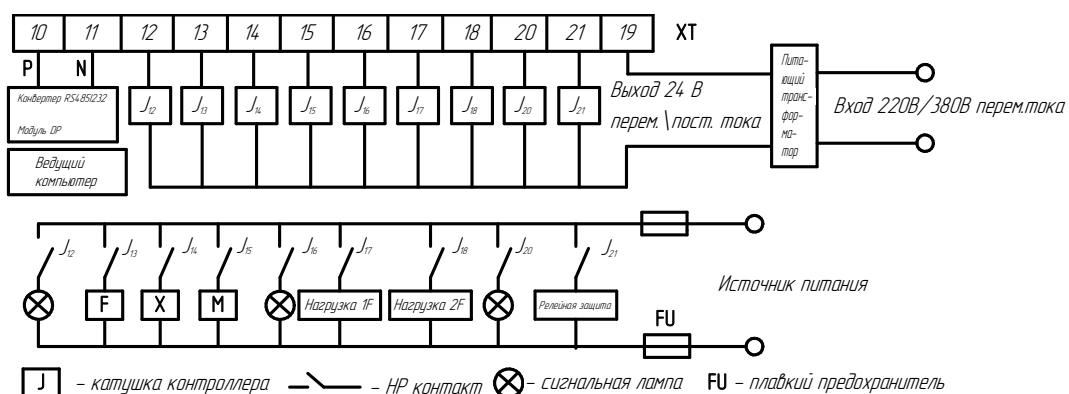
| 10 | 11 | 12 | 13 | 14 | 15 | 16 | 17 | 18 | 20 | 21 | 19 |
|---|---|---|---|---|---|---|---|---|---|---|---|

XT

P N

Конвертер RS4851232

Модуль DP

Ведущий компьютер

$J_{12}$ $J_{13}$ $J_{14}$ $J_{15}$ $J_{16}$ $J_{17}$ $J_{18}$ $J_{20}$ $J_{21}$

Выход 24 В перем.\пост. тока

Питающий трансформатор

Вход 220В/380В перем.тока

$J_{12}$ $J_{13}$ $J_{14}$ $J_{15}$ $J_{16}$ $J_{17}$ $J_{18}$ $J_{20}$ $J_{21}$

F X M Нагрузка 1F Нагрузка 2F Релейная защита

Источник питания

FU

J – катушка контроллера – НР контакт – сигнальная лампа FU – плавкий предохранитель